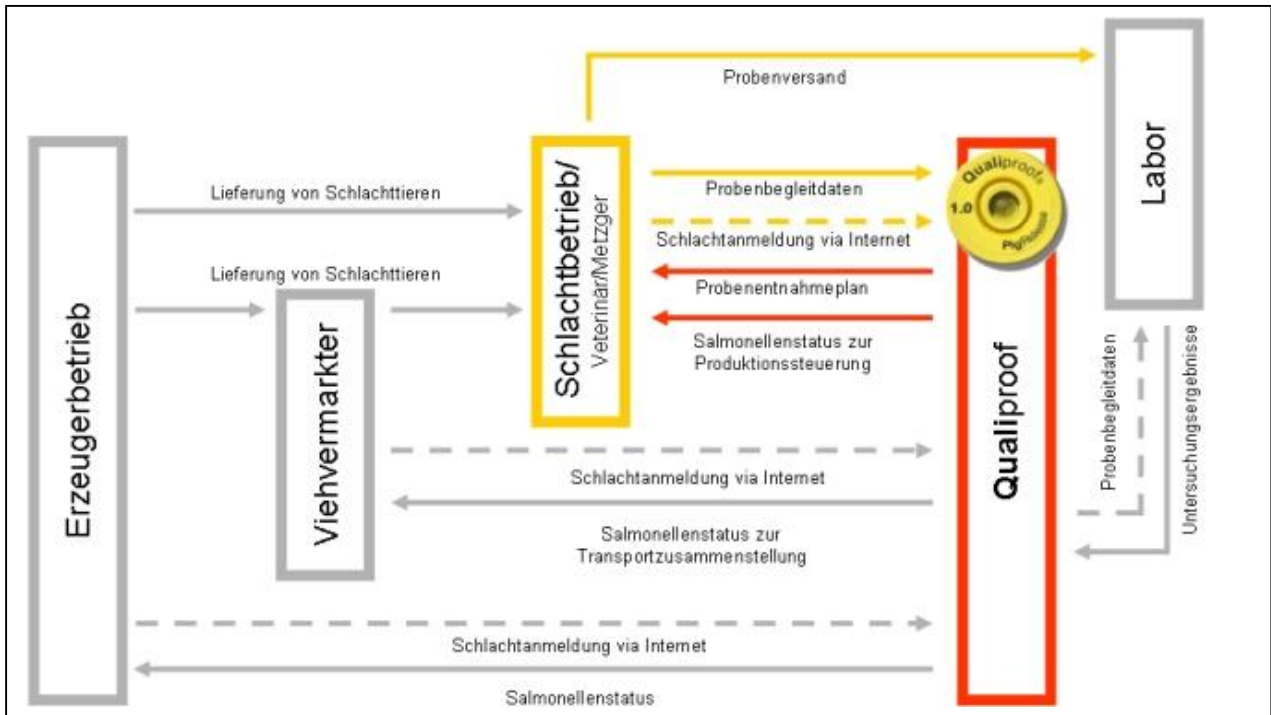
Probenversand

Labor

Erzeugerbetrieb

Lieferung von Schlachttieren

Lieferung von Schlachttieren

Viehvermarkter

Schlachtbetrieb/
Veterinär/Metzger

Probenbegleitdaten

Schlachtanmeldung via Internet

Probenentnahmeplan

Salmonellenstatus zur Produktionssteuerung

Qualiproof

1.0

Qualiproof

Probenbegleitdaten

Untersuchungsergebnisse

Schlachtanmeldung via Internet

Salmonellenstatus zur Transportzusammenstellung

Schlachtanmeldung via Internet

Salmonellenstatus